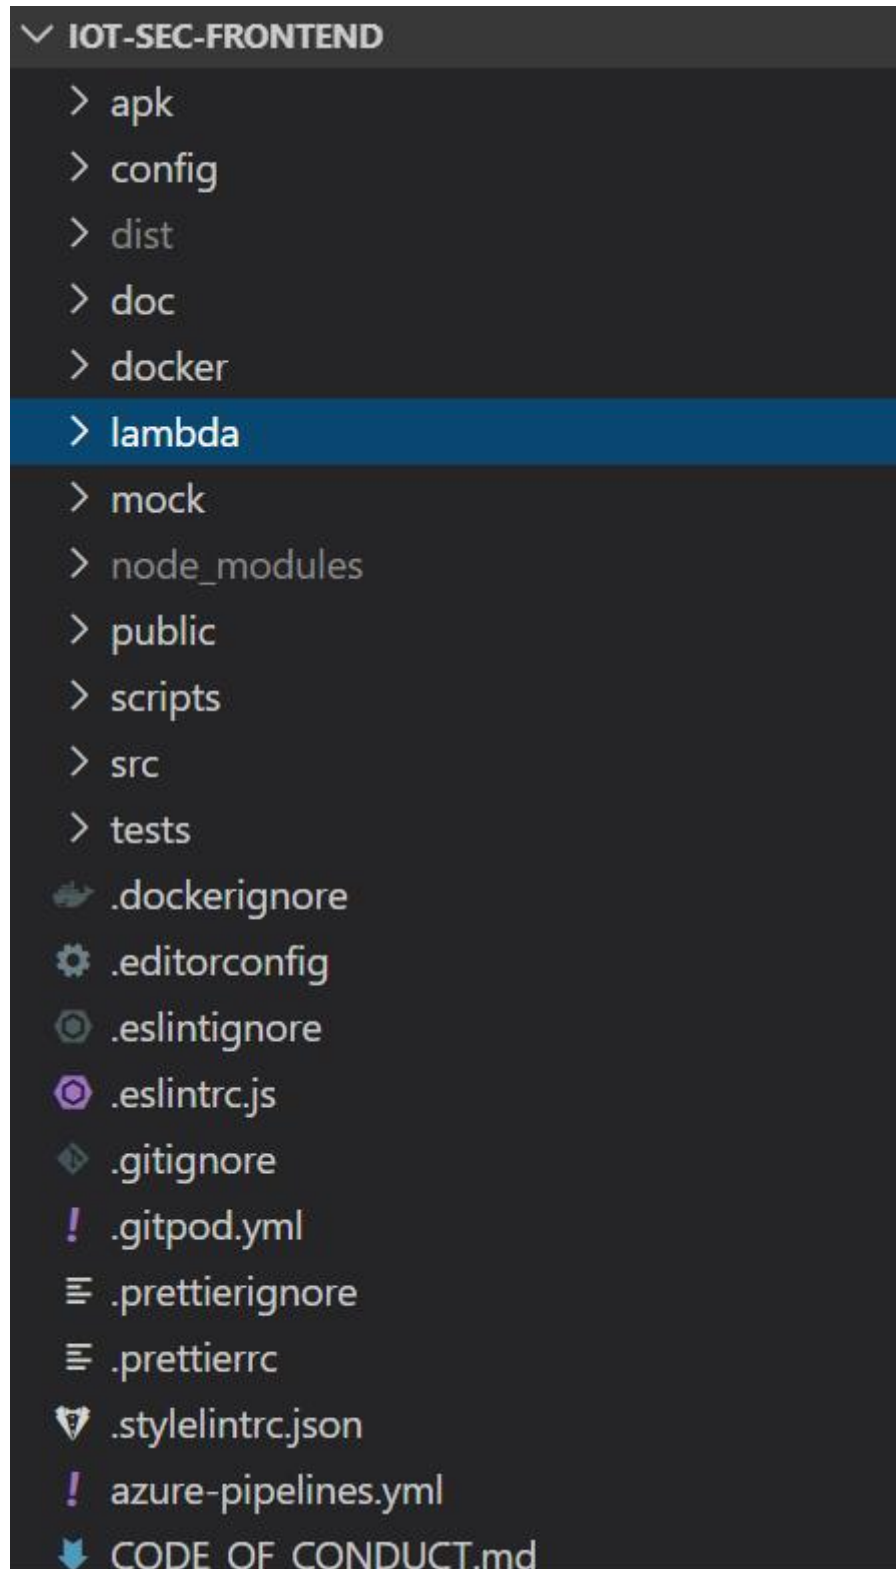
IOT-SEC-FRONTEND
apk
config
dist
doc
docker
lambda
mock
node_modules
public
scripts
src
tests
.dockerignore
.editorconfig
.eslintignore
.eslintrc.js
.gitignore
.gitpod.yml
.prettierignore
.prettierrc
.stylelintrc.json
azure-pipelines.yml
CODE_OF_CONDUCT.md